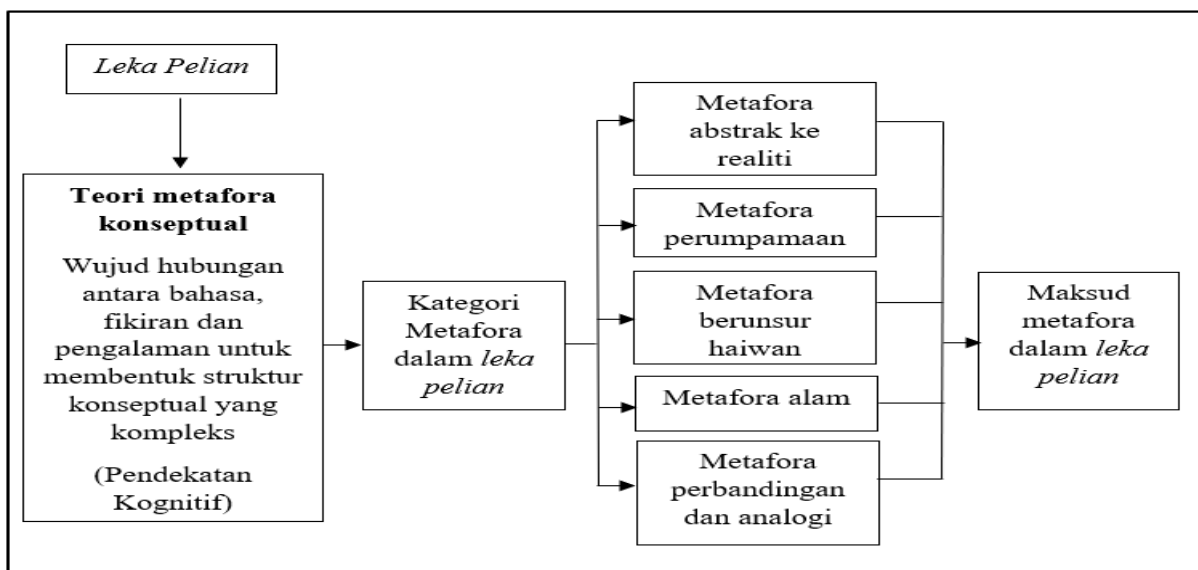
*Leka Pelian*

**Teori metafora konseptual**

Wujud hubungan antara bahasa, fikiran dan pengalaman untuk membentuk struktur konseptual yang kompleks

(Pendekatan Kognitif)

Kategori Metafora dalam *leka pelian*

Metafora abstrak ke realiti

Metafora perumpamaan

Metafora berunsur haiwan

Metafora alam

Metafora perbandingan dan analogi

Maksud metafora dalam *leka pelian*